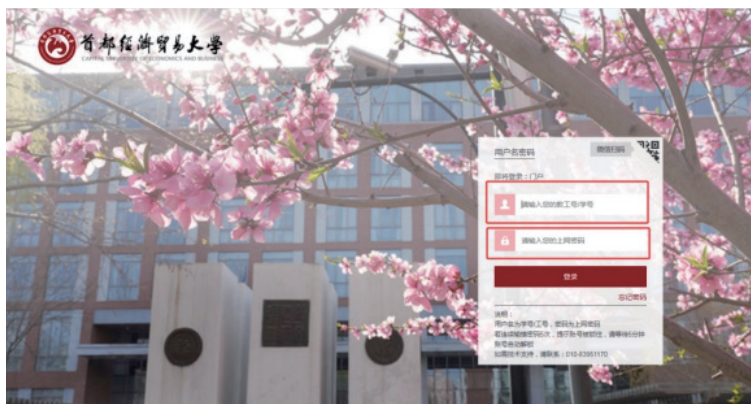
首都经济贸易大学
CAPITAL UNIVERSITY OF ECONOMICS AND BUSINESS

用户名密码
微信扫码

即将登录：门户

请输入您的教工号/学号

请输入您的上网密码

登录

忘记密码

说明：
用户名为学号/工号，密码为上网密码
若连续输错密码5次，为防账号被盗，请等待5分钟后再尝试
如需技术支持，请联系：010-83951170